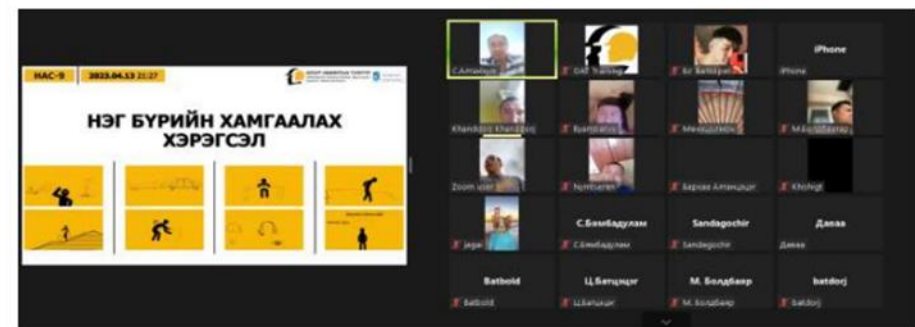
НАС-9
2023.04.13 21:27

НЭГ БҮРИЙН ХАМГААЛАХ ХЭРЭГСЭЛ

С.Алтанхуяг
OAE Training
Бат-Эрдэнэ
iPhone
iPhone
Khandddorj Khandjav
Byambatsu
Мөнхцэцэг
М.Батцэцэг
Zoom user
Nyambaatar
Баярмаа Алтанцэцэг
Khishigt
Jagaa
С.Бямбадулам
С.Бямбадулам
Sandagochir
Sandagochir
Давaa
Давaa
Batbold
Batbold
Ц.Батцэцэг
Ц.Батцэцэг
М. Болдбаяр
М. Болдбаяр
batdorj
batdorj